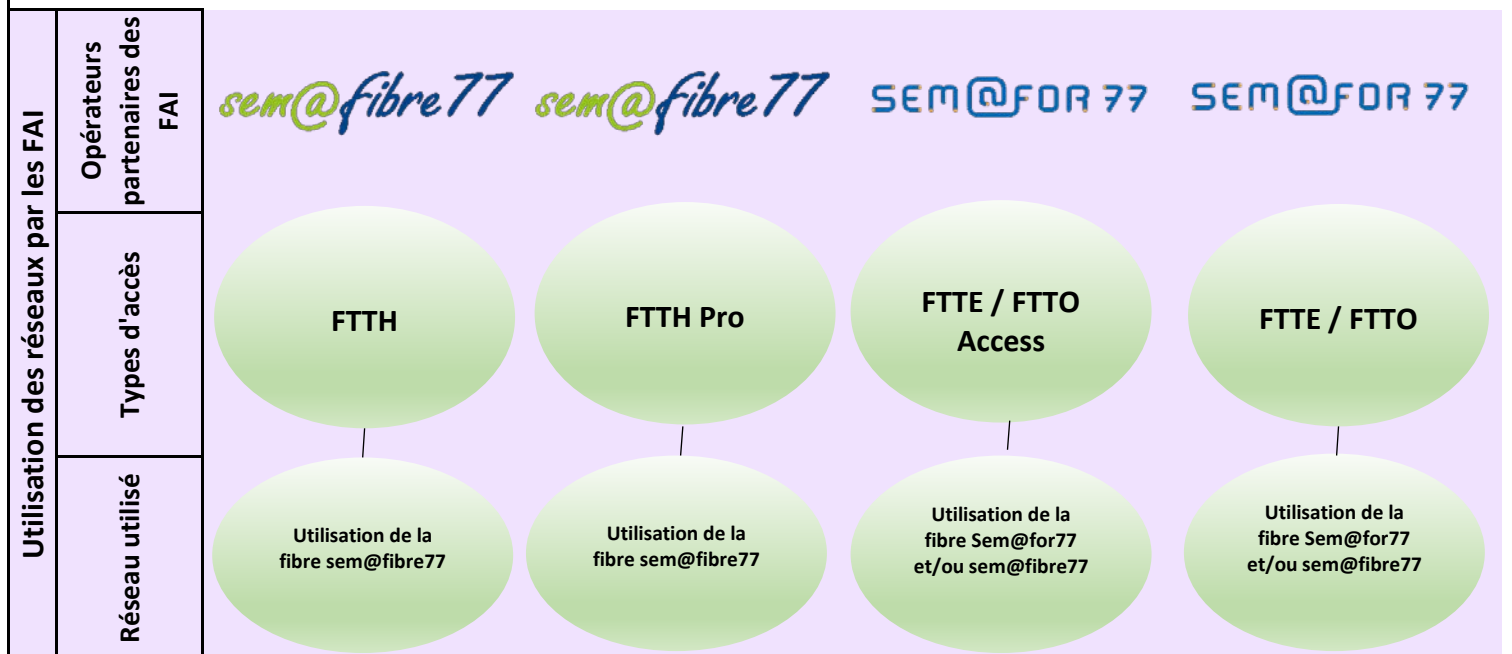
Utilisation des réseaux par les FAI

Opérateurs partenaires des FAI

sem@fibre77 sem@fibre77 SEM@FOR77 SEM@FOR77

Types d'accès

FTTH

FTTH Pro

FTTE / FTTO Access

FTTE / FTTO

Réseau utilisé

Utilisation de la fibre sem@fibre77

Utilisation de la fibre sem@fibre77

Utilisation de la fibre Sem@for77 et/ou sem@fibre77

Utilisation de la fibre Sem@for77 et/ou sem@fibre77